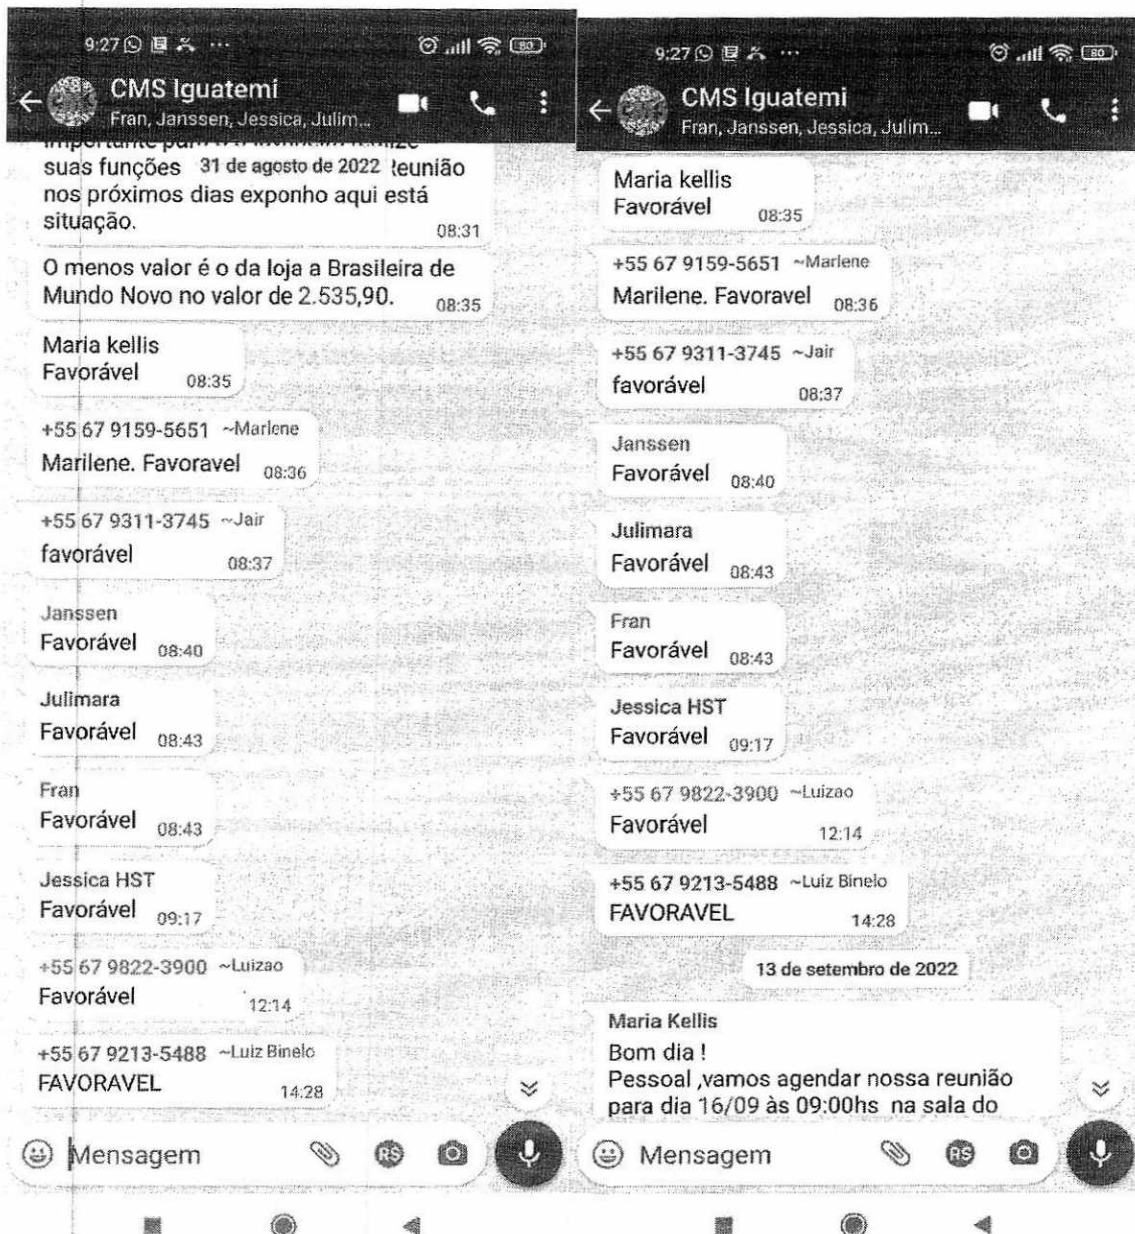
9:27 ...

80

CMS Iguatemi

Fran, Janssen, Jessica, Julim...

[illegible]

suas funções 31 de agosto de 2022 reunião nos próximos dias exponho aqui está situação. 08:31

O menos valor é o da loja a Brasileira de Mundo Novo no valor de 2.535,90. 08:35

Maria kellis
Favorável 08:35

+55 67 9159-5651 ~Marlene
Marilene. Favoravel 08:36

+55 67 9311-3745 ~Jair
favorável 08:37

Janssen
Favorável 08:40

Julimara
Favorável 08:43

Fran
Favorável 08:43

Jessica HST
Favorável 09:17

+55 67 9822-3900 ~Luizao
Favorável 12:14

+55 67 9213-5488 ~Luiz Binelo
FAVORAVEL 14:28

Mensagem

9:27 ...

80

CMS Iguatemi

Fran, Janssen, Jessica, Julim...

Maria kellis
Favorável 08:35

+55 67 9159-5651 ~Marlene
Marilene. Favoravel 08:36

+55 67 9311-3745 ~Jair
favorável 08:37

Janssen
Favorável 08:40

Julimara
Favorável 08:43

Fran
Favorável 08:43

Jessica HST
Favorável 09:17

+55 67 9822-3900 ~Luizao
Favorável 12:14

+55 67 9213-5488 ~Luiz Binelo
FAVORAVEL 14:28

13 de setembro de 2022

Maria Kellis
Bom dia !
Pessoal ,vamos agendar nossa reunião para dia 16/09 às 09:00hs na sala do

Mensagem